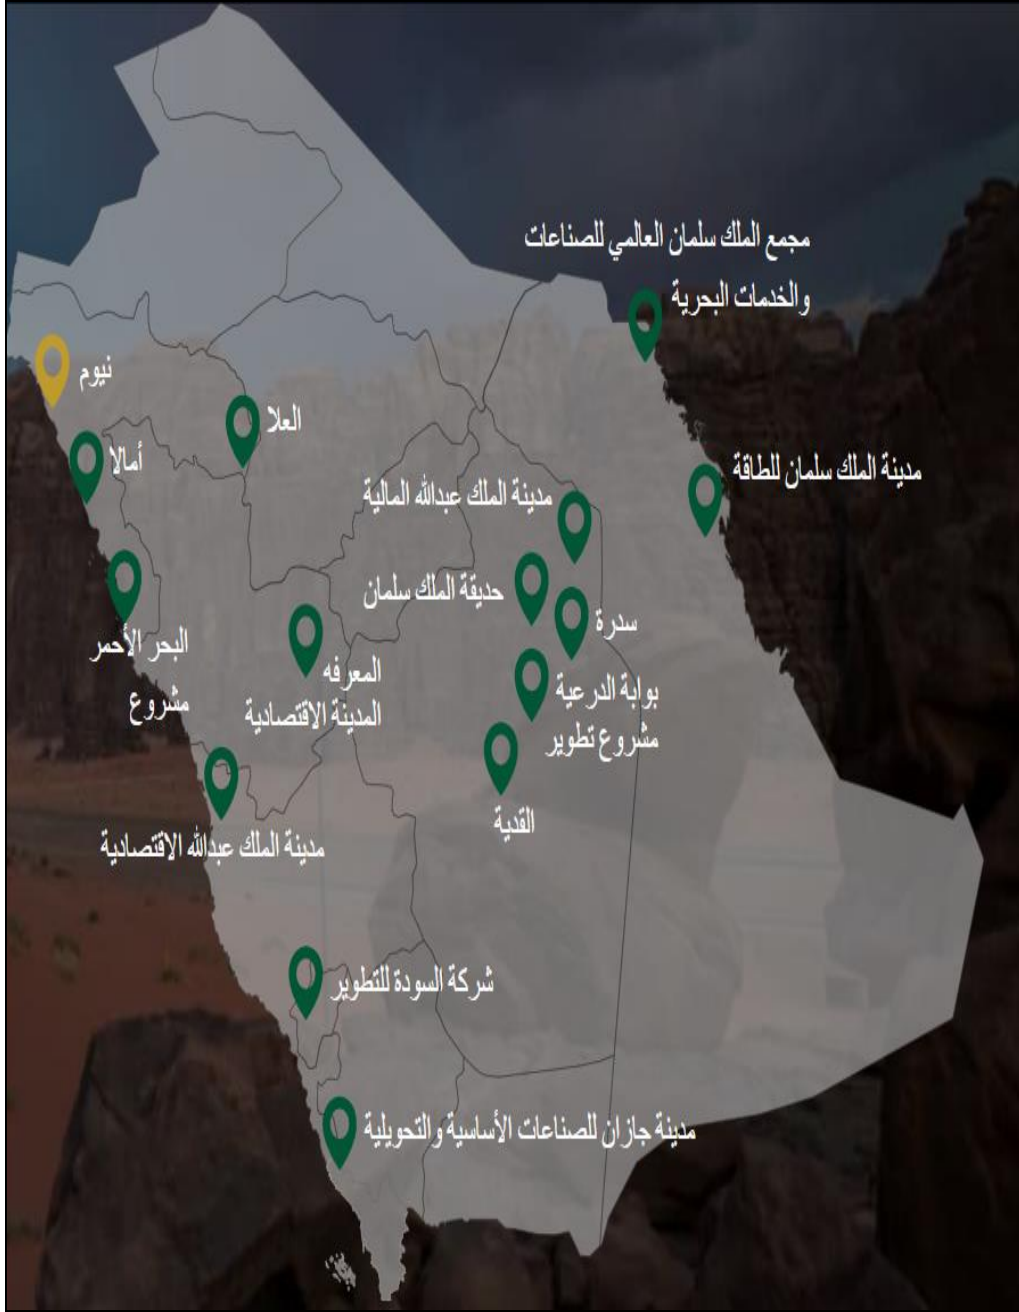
مجمع الملك سلمان العالمي للصناعات والخدمات البحرية

نيوم

العلا

أمالا

مدينة الملك سلمان للطاقة

مدينة الملك عبدالله المالية

حديقة الملك سلمان

سدرة

البحر الأحمر مشروع

المعرفه المدينة الاقتصادية

بوابة الدرعية مشروع تطوير

القدية

مدينة الملك عبدالله الاقتصادية

شركة السودة للتطوير

مدينة جازان للصناعات الأساسية والتحويلية